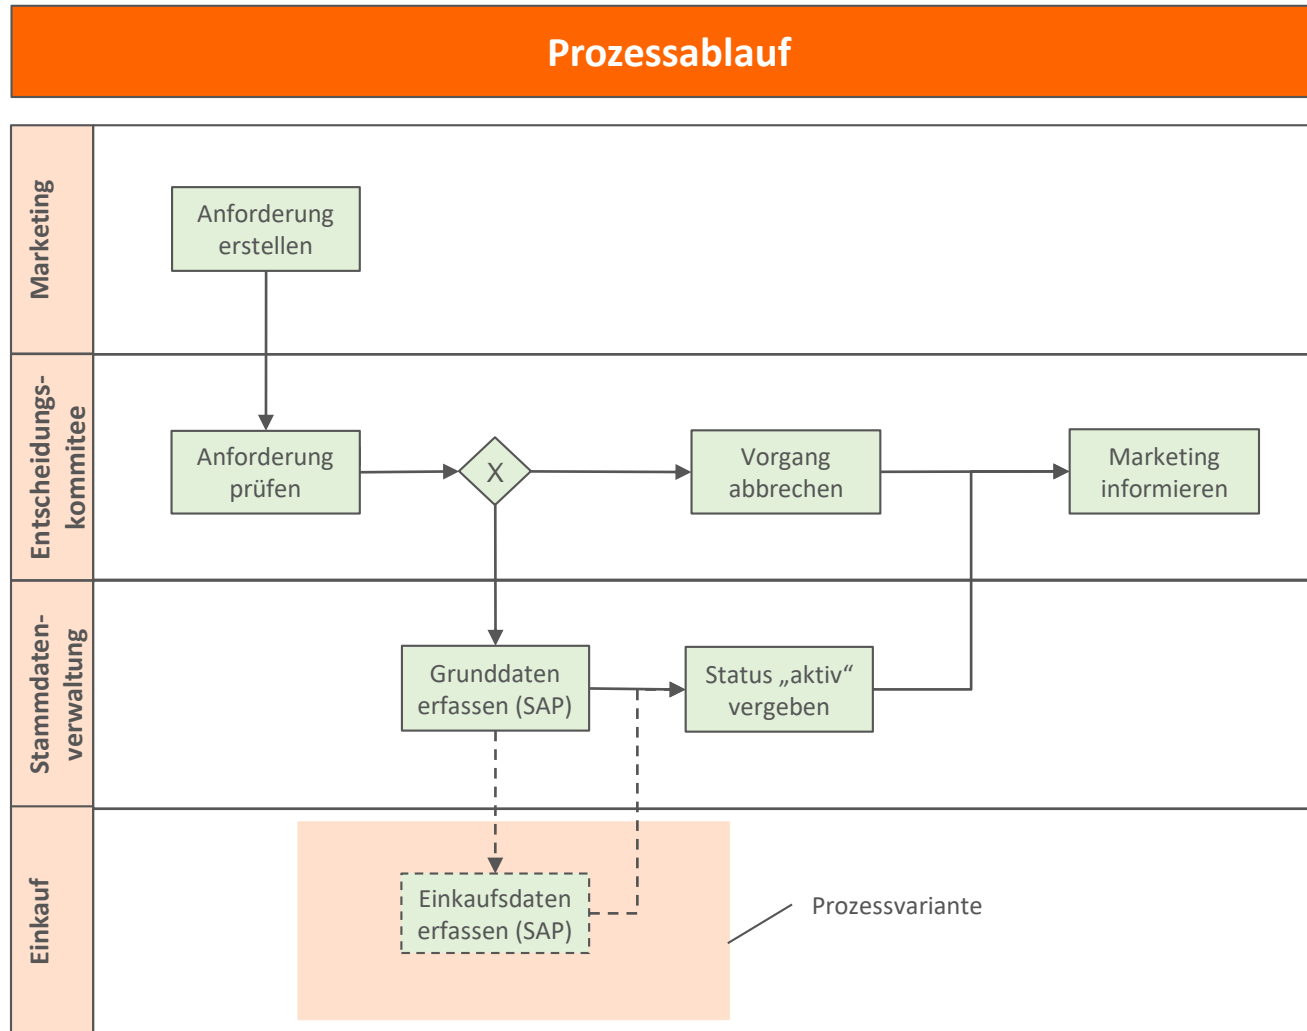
Prozessablauf

Marketing

Anforderung erstellen

Entscheidungskommitee

Anforderung prüfen

X

Vorgang abbrechen

Marketing informieren

Stammdatenverwaltung

Grunddaten erfassen (SAP)

Status „aktiv“ vergeben

Einkauf

Einkaufsdaten erfassen (SAP)

Prozessvariante